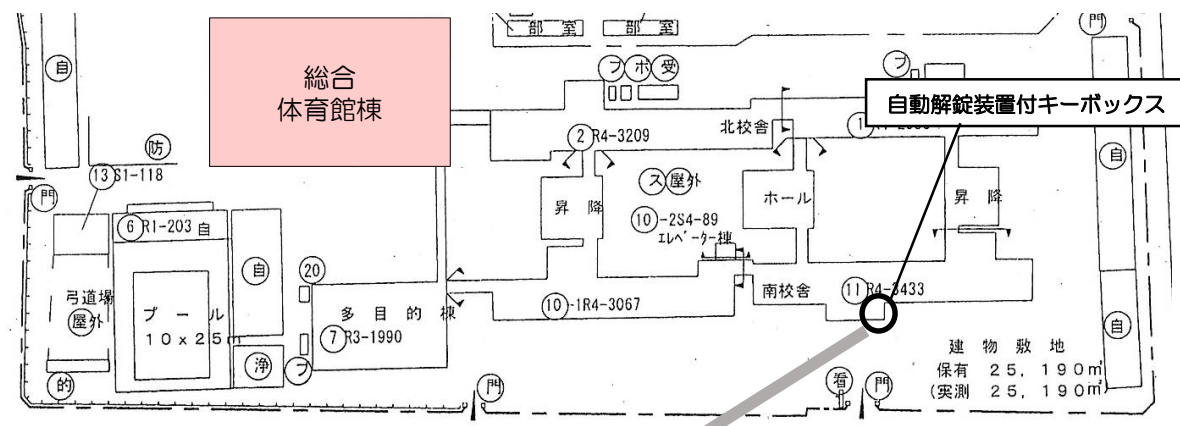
部 室
部 室
門
自
総合
体育館棟
フ ホ 受
フ
自動解錠装置付キーボックス
北校舎
1 R4-2886
2 R4-3209
防
13 S1-118
門
自
ス 屋外
昇 降
10 -2S4-89
エレベーター棟
ホール
昇 降
6 R1-203 自
自
20
弓道場
屋外
プール
10x25m
多 目 的 棟
7 R3-1990
10 -1R4-3067
南校舎
11 R4-3433
自
建 物 敷 地
保有 25,190㎡
(実測 25,190㎡)
浄
フ
的
門
看
門